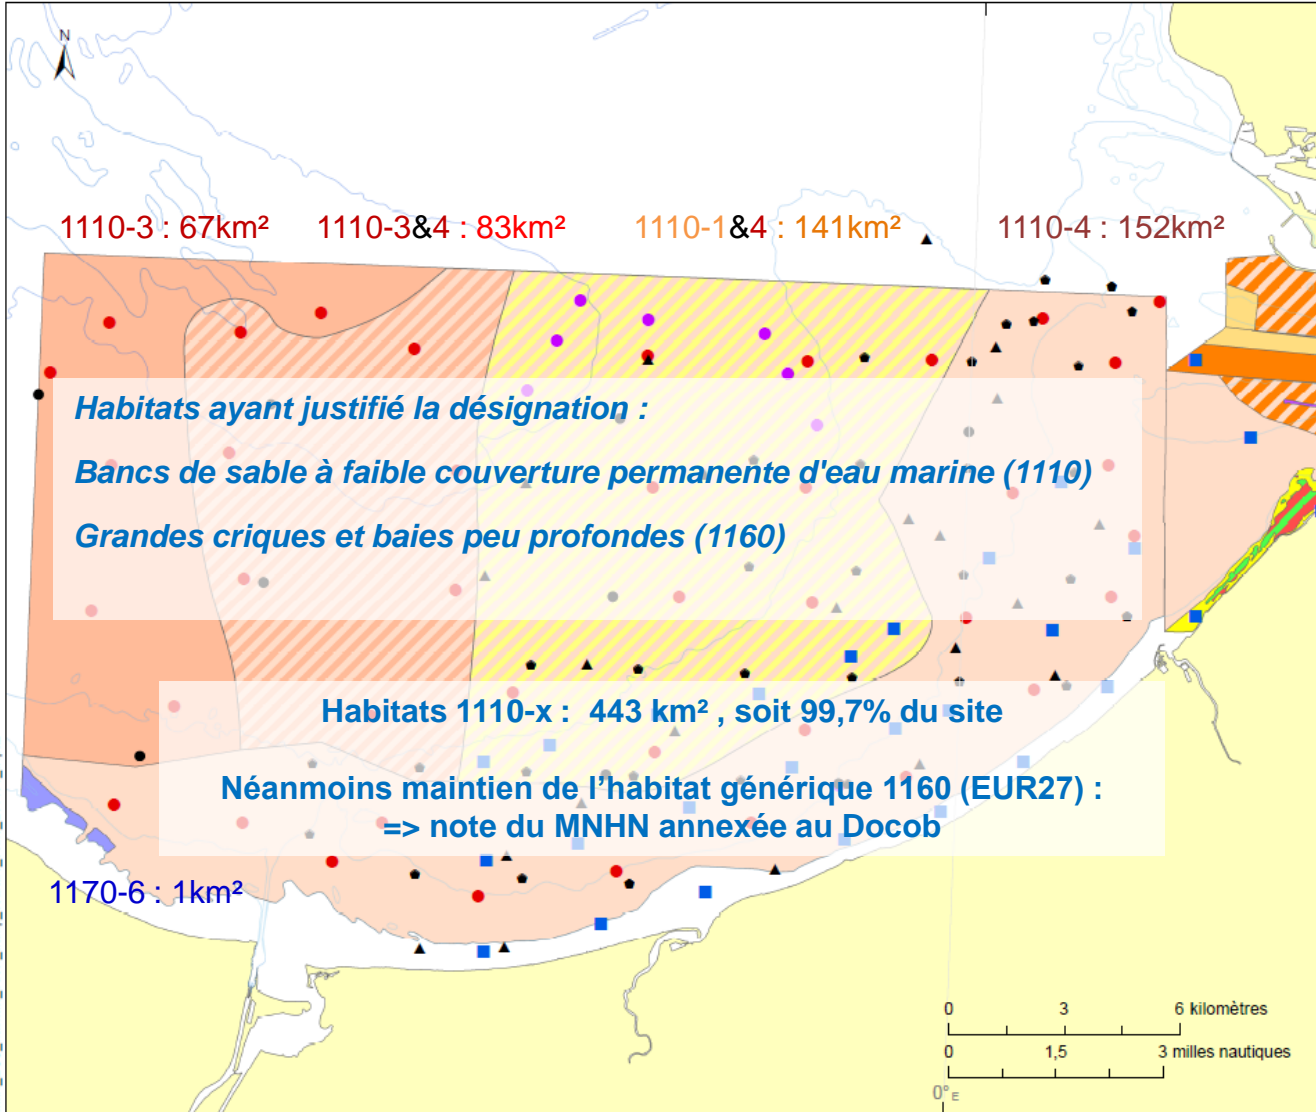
N

1110-3 : 67km²

1110-3&4 : 83km²

1110-1&4 : 141km²

1110-4 : 152km²

Habitats ayant justifié la désignation :

Bancs de sable à faible couverture permanente d'eau marine (1110)

Grandes criques et baies peu profondes (1160)

Habitats 1110-x : 443 km² , soit 99,7% du site

Néanmoins maintien de l'habitat générique 1160 (EUR27) :
=> note du MNHN annexée au Docob

1170-6 : 1km²

0 3 6 kilomètres

0 1,5 3 milles nautiques

0° E